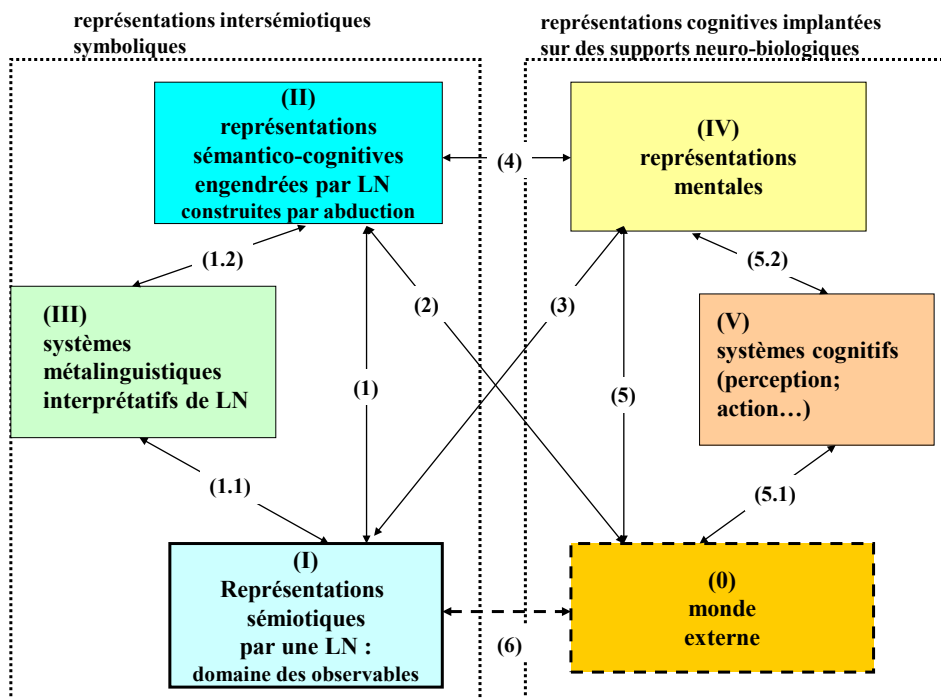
représentations intersémiotiques symboliques

représentations cognitives implantées sur des supports neuro-biologiques

(II)
représentations sémantico-cognitives engendrées par LN
construites par abduction

(4)

(IV)
représentations mentales

(1.2)

(5.2)

(III)
systèmes métalinguistiques interprétatifs de LN

(2)

(3)

(V)
systèmes cognitifs (perception; action…)

(1)

(5)

(1.1)

(5.1)

(I)
Représentations sémiotiques par une LN :
domaine des observables

(6)

(0)
monde externe